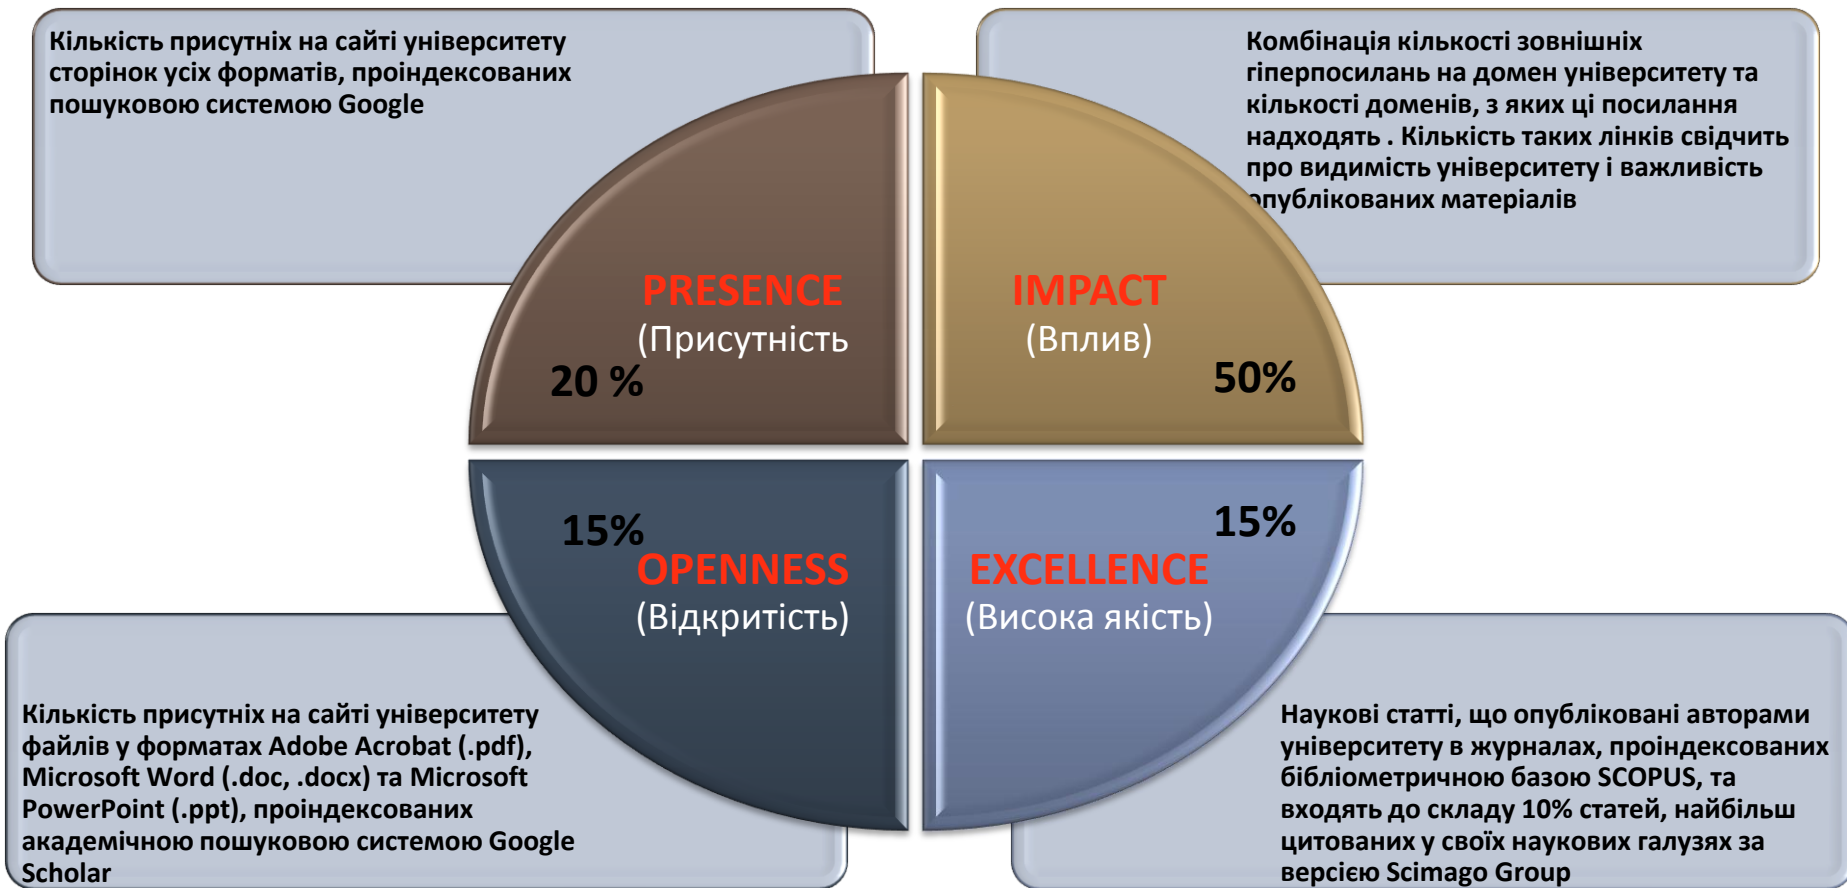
Кількість присутніх на сайті університету сторінок усіх форматів, проіндексованих пошуковою системою Google

Комбінація кількості зовнішніх гіперпосилань на домен університету та кількості доменів, з яких ці посилання надходять . Кількість таких лінків свідчить про видимість університету і важливість опублікованих матеріалів

PRESENCE
(Присутність
20 %

IMPACT
(Вплив)
50%

15%
OPENNESS
(Відкритість)

15%
EXCELLENCE
(Висока якість)

Кількість присутніх на сайті університету файлів у форматах Adobe Acrobat (.pdf), Microsoft Word (.doc, .docx) та Microsoft PowerPoint (.ppt), проіндексованих академічною пошуковою системою Google Scholar

Наукові статті, що опубліковані авторами університету в журналах, проіндексованих бібліометричною базою SCOPUS, та входять до складу 10% статей, найбільш цитованих у своїх наукових галузях за версією Scimago Group